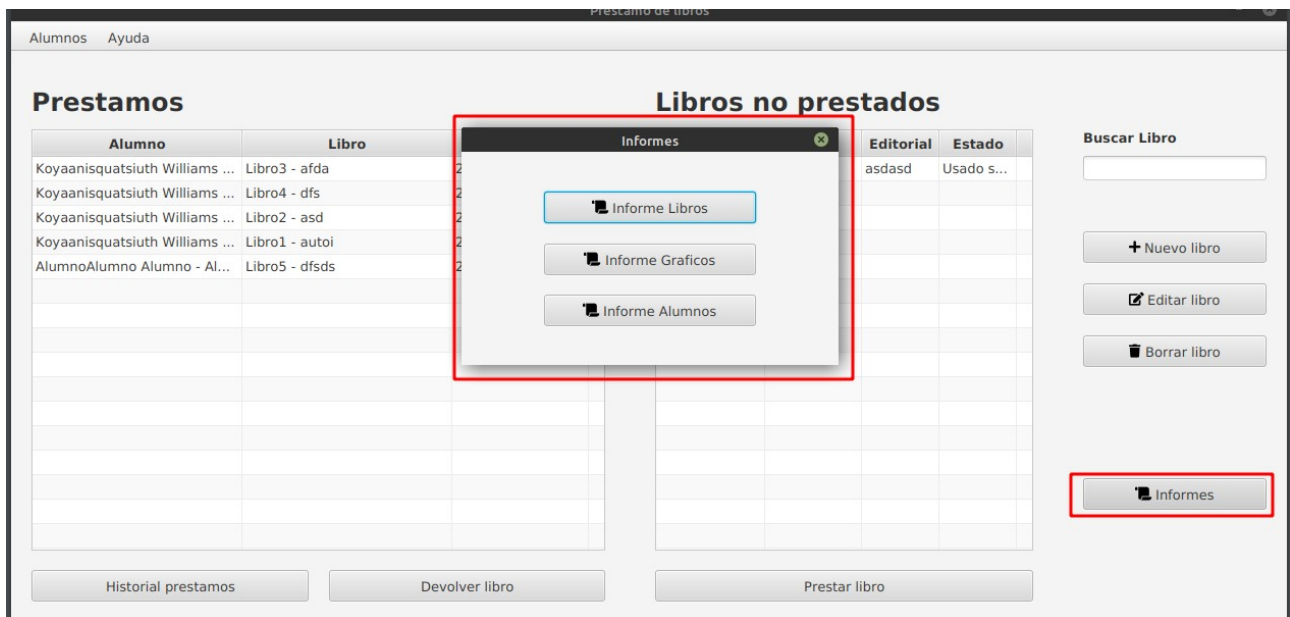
Prestamo de libros

Alumnos Ayuda

Prestamos

| Alumno | Libro | |
|---|---|---|
| Koyaanisquatsiuth Williams ... | Libro3 - afda | 2 |
| Koyaanisquatsiuth Williams ... | Libro4 - dfs | 2 |
| Koyaanisquatsiuth Williams ... | Libro2 - asd | 2 |
| Koyaanisquatsiuth Williams ... | Libro1 - autoi | 2 |
| AlumnoAlumno Alumno - Al... | Libro5 - dfsds | 2 |

Libros no prestados

| Editorial | Estado |
|---|---|
| asdasd | Usado s... |

Informes

Informe Libros

Informe Graficos

Informe Alumnos

Buscar Libro

+ Nuevo libro

Editar libro

Borrar libro

Informes

Historial prestamos

Devolver libro

Prestar libro